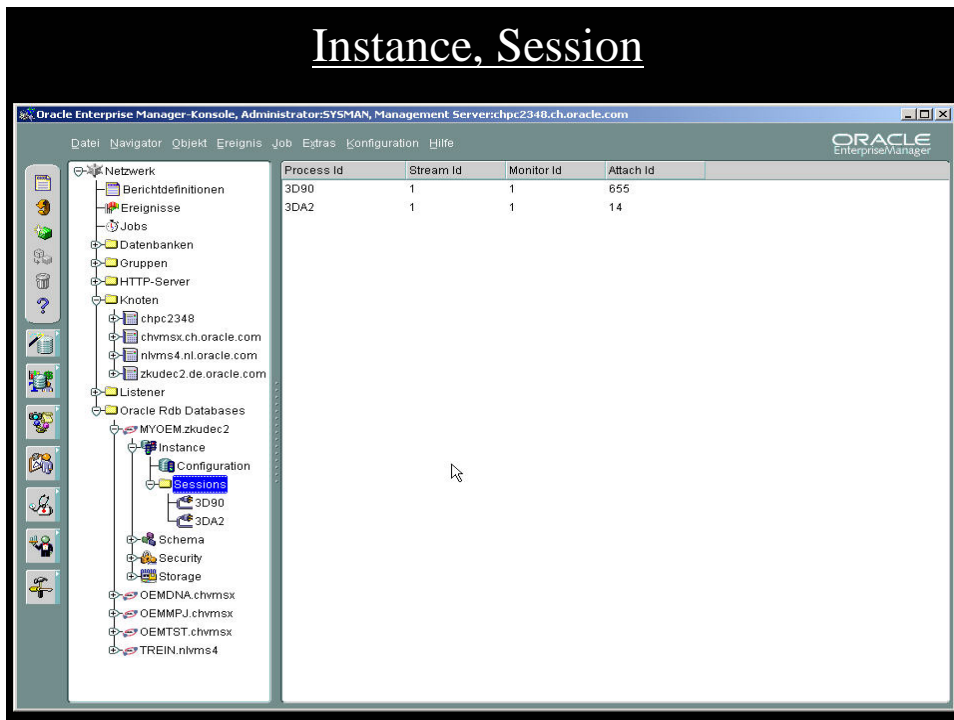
Instance, Session

Oracle Enterprise Manager-Konsole, Administrator:SYSMAN, Management Server:chpc2348.ch.oracle.com

Datei Navigator Objekt Ereignis Job Extras Konfiguration Hilfe

ORACLE
EnterpriseManager

Netzwerk
Berichtdefinitionen
Ereignisse
Jobs
Datenbanken
Gruppen
HTTP-Server
Knoten
chpc2348
chvmsx.ch.oracle.com
nlvms4.nl.oracle.com
zkudec2.de.oracle.com
Listener
Oracle Rdb Databases
MYOEM.zkudec2
Instance
Configuration
Sessions
3D90
3DA2
Schema
Security
Storage
OEMDNA.chvmsx
OEMMPJ.chvmsx
OEMTST.chvmsx
TREIN.nlvms4

| Process Id | Stream Id | Monitor Id | Attach Id |
|---|---|---|---|
| 3D90 | 1 | 1 | 655 |
| 3DA2 | 1 | 1 | 14 |